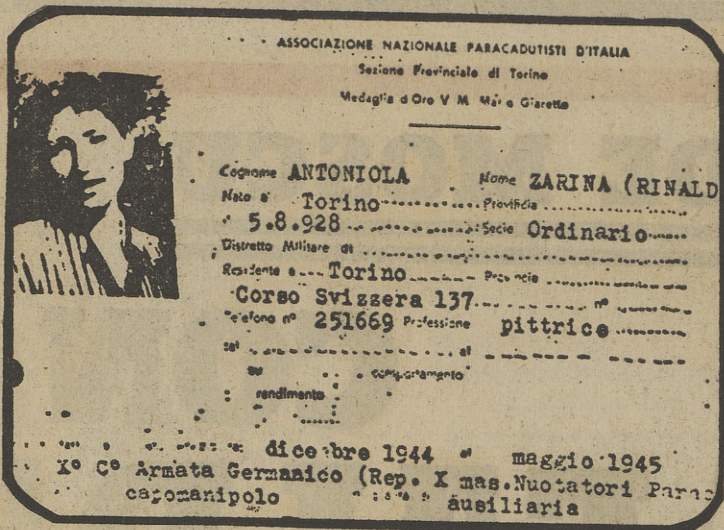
ASSOCIAZIONE NAZIONALE PARACADUTISTI D'ITALIA
Sezione Provinciale di Torino
Medaglia d'Oro V. M. Mario Giaretto

Cognome ANTONIOLA Nome ZARINA (RINALD
Nato a Torino Provincia
il 5.8.928 Specie Ordinario
Distretto Militare di
Residente a Torino Provincia
Corso Svizzera 137 n°
Telefono n° 251669 Professione pittrice
dal al
comportamento
rendimento
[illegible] dicembre 1944 al maggio 1945
X° C° Armata Germanico (Rep. X mas. Nuotatori Parac
capomanipolo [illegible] ausiliaria